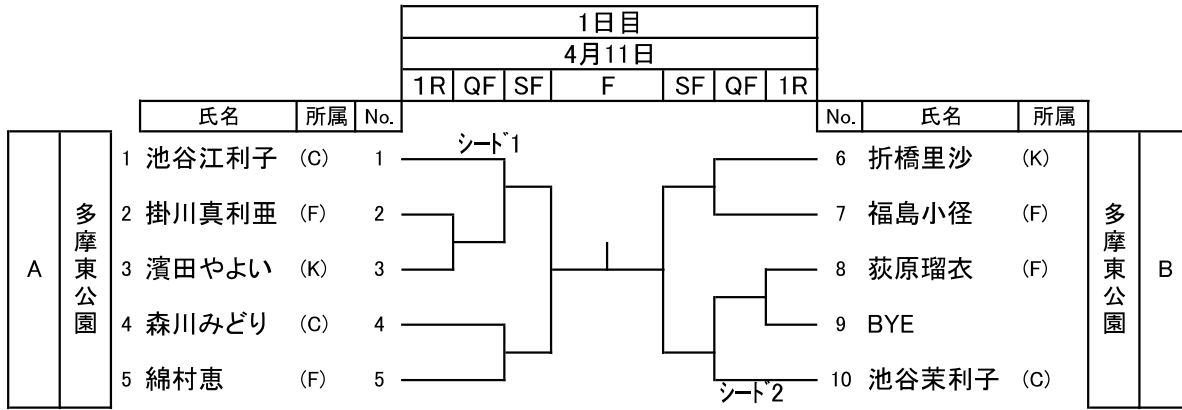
1日目

4月11日

1R QF SF F SF QF 1R

氏名 所属 No.

No. 氏名 所属

A

多摩東公園

1 池谷江利子 (C) 1

2 掛川真利亜 (F) 2

3 濱田やよい (K) 3

4 森川みどり (C) 4

5 綿村恵 (F) 5

シード1

シード2

6 折橋里沙 (K)

7 福島小径 (F)

8 荻原瑠衣 (F)

9 BYE

10 池谷茉利子 (C)

多摩東公園

B